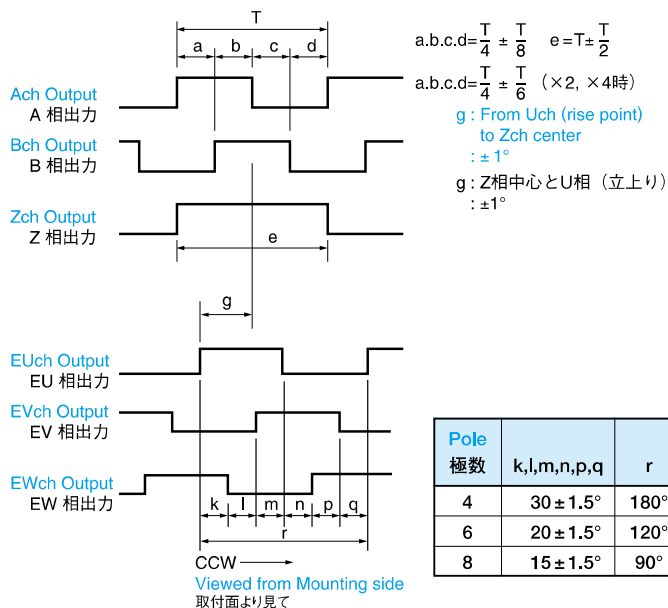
T

a b c d

Ach Output
A 相出力

Bch Output
B 相出力

Zch Output
Z 相出力

e

g

EUch Output
EU 相出力

EVch Output
EV 相出力

EWch Output
EW 相出力

k l m n p q

r

CCW ⟶
Viewed from Mounting side
取付面より見て

a.b.c.d=$\frac{T}{4}$ ± $\frac{T}{8}$ e=T± $\frac{T}{2}$

a.b.c.d=$\frac{T}{4}$ ± $\frac{T}{6}$ （×2, ×4時）

g : From Uch (rise point) to Zch center
: ± 1°

g : Z相中心とU相（立上り）
: ±1°

| Pole 極数 | k,l,m,n,p,q | r |
|---|---|---|
| 4 | 30 ± 1.5° | 180° |
| 6 | 20 ± 1.5° | 120° |
| 8 | 15 ± 1.5° | 90° |